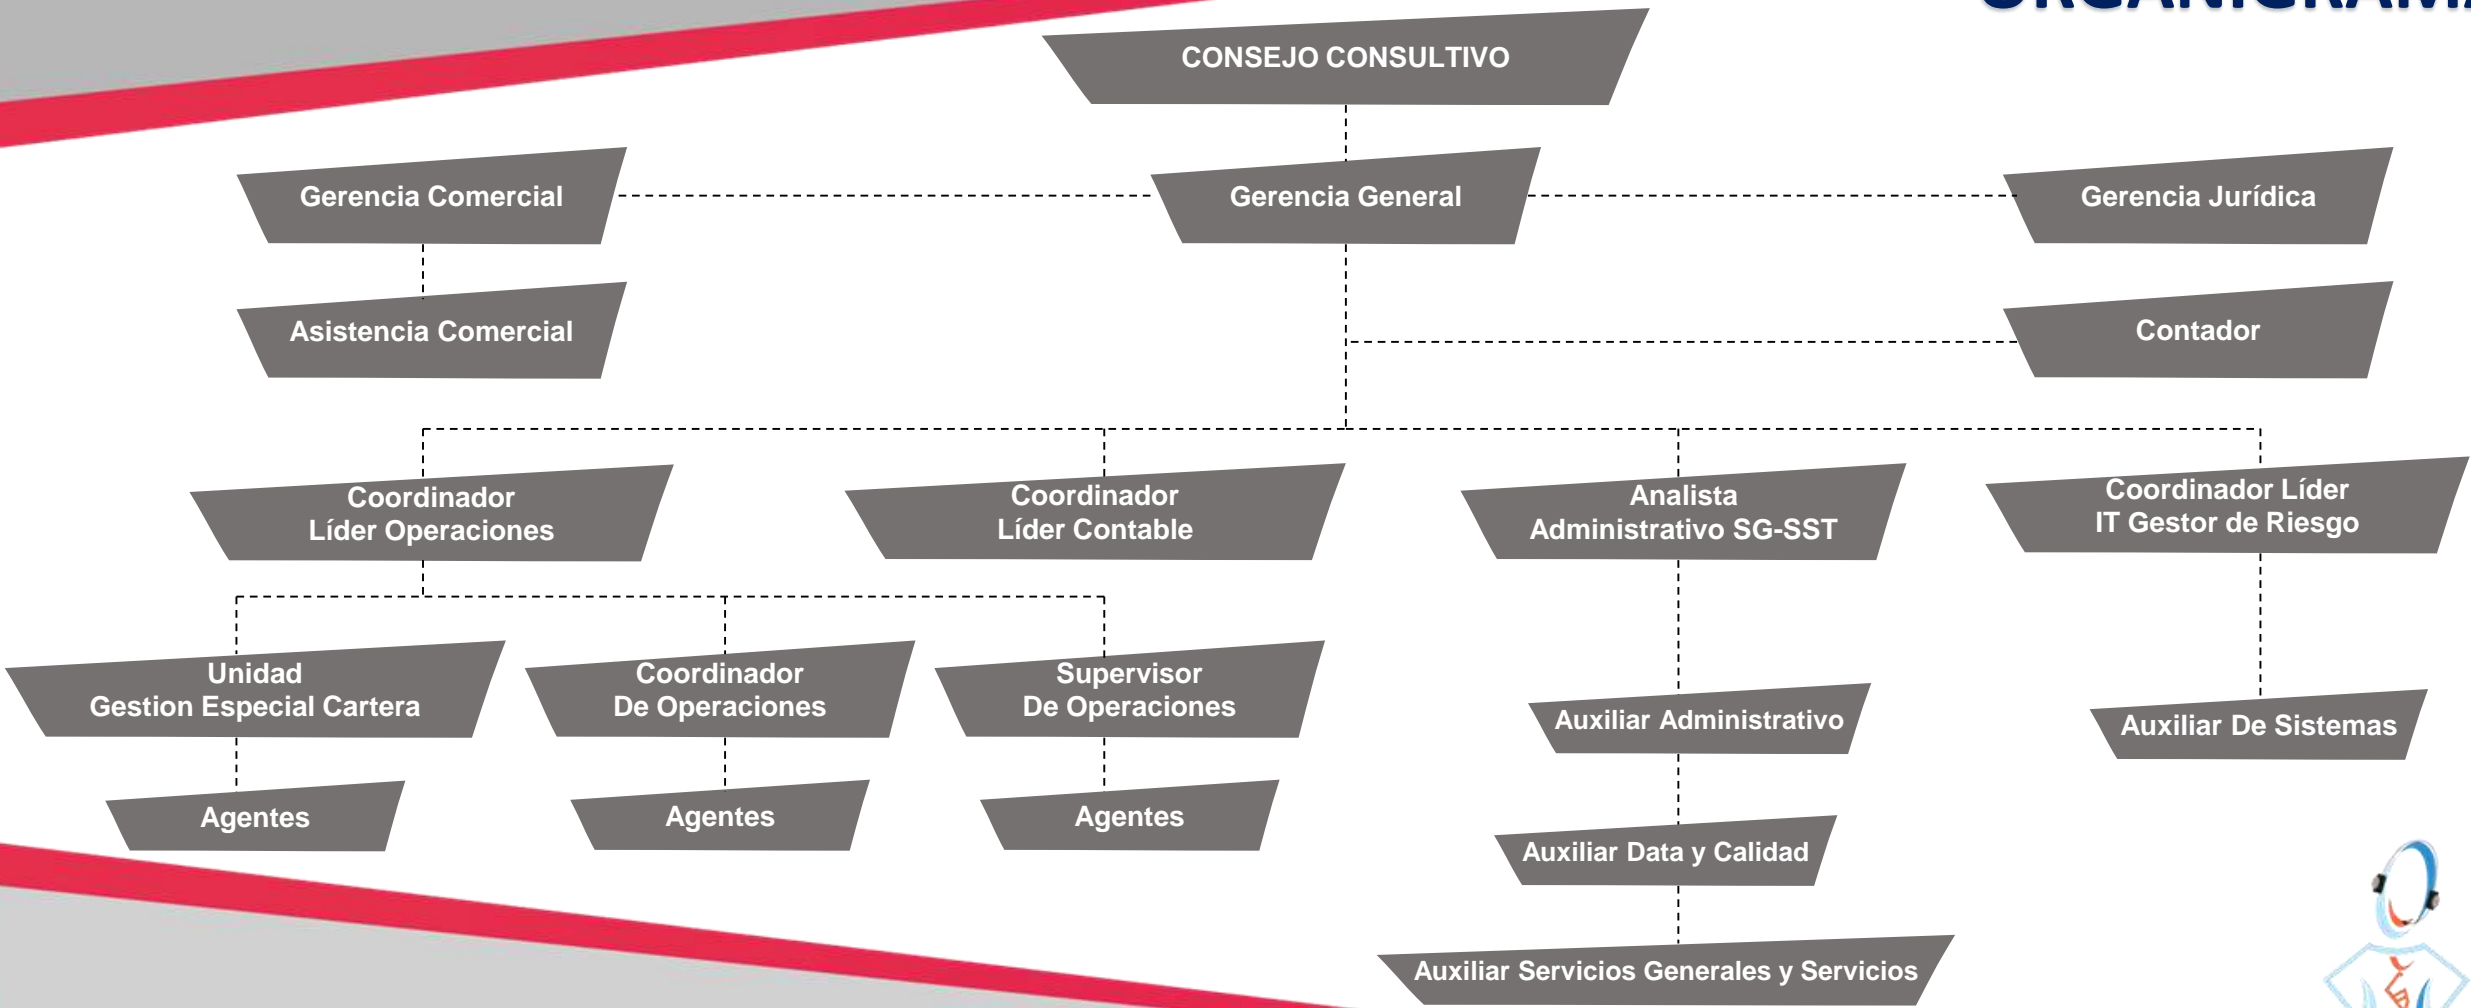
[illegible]

CONSEJO CONSULTIVO

Gerencia Comercial

Gerencia General

Gerencia Jurídica

Asistencia Comercial

Contador

Coordinador Líder Operaciones

Coordinador Líder Contable

Analista Administrativo SG-SST

Coordinador Líder IT Gestor de Riesgo

Unidad Gestion Especial Cartera

Coordinador De Operaciones

Supervisor De Operaciones

Auxiliar Administrativo

Auxiliar De Sistemas

Agentes

Agentes

Agentes

Auxiliar Data y Calidad

Auxiliar Servicios Generales y Servicios